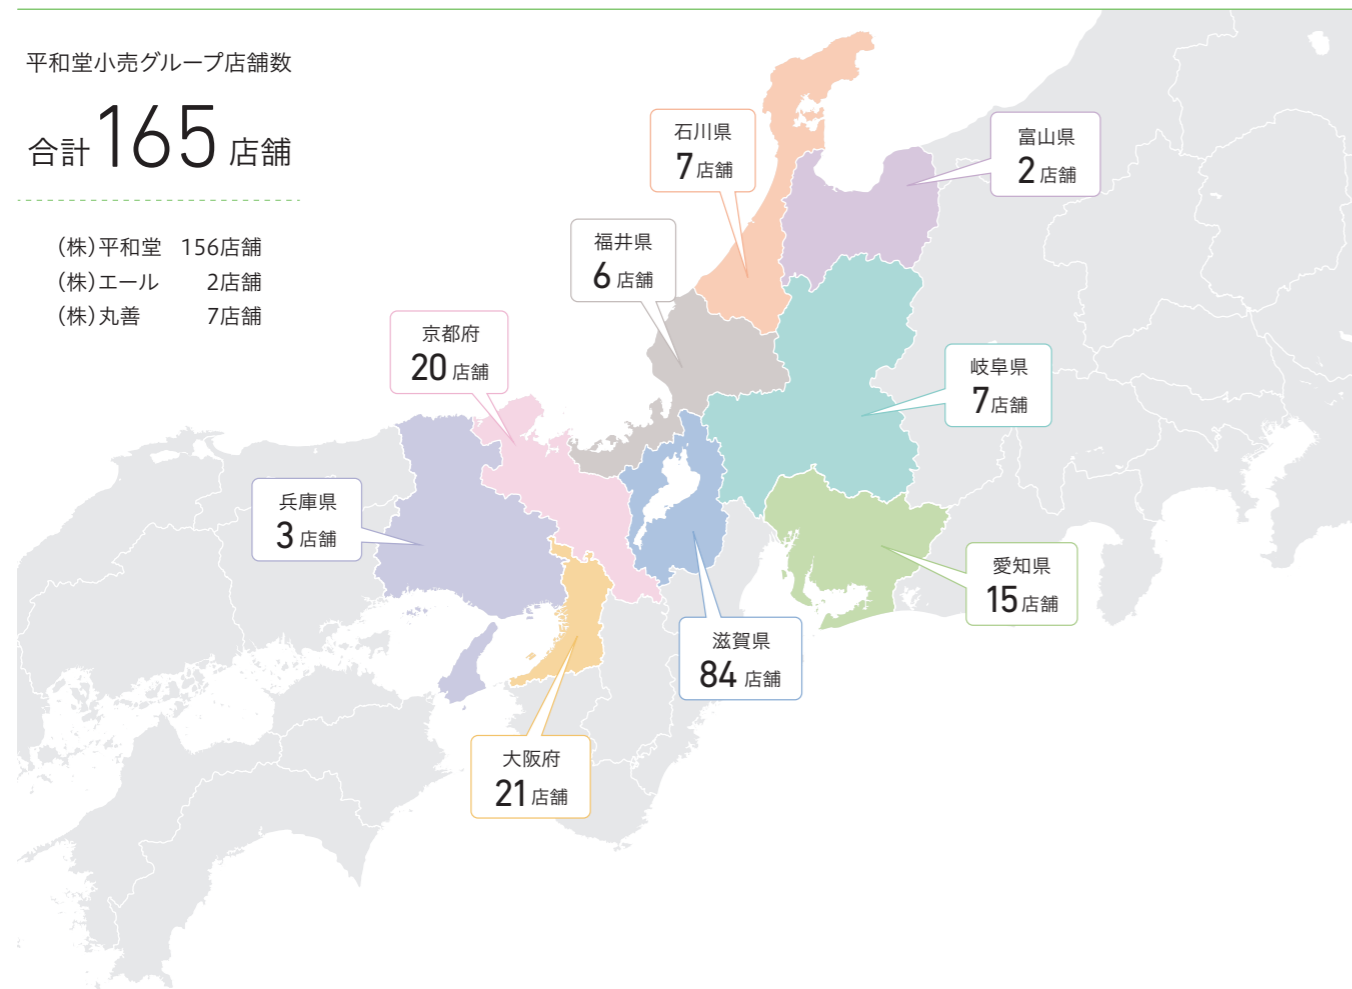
平和堂小売グループ店舗数

合計165店舗

(株)平和堂　156店舗
(株)エール　2店舗
(株)丸善　7店舗

石川県
7店舗

富山県
2店舗

福井県
6店舗

京都府
20店舗

岐阜県
7店舗

兵庫県
3店舗

愛知県
15店舗

滋賀県
84店舗

大阪府
21店舗